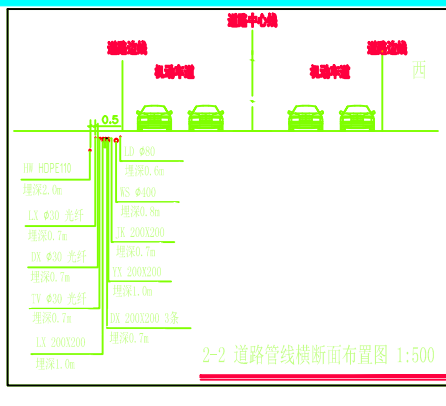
道路中心线

道路边线

机动车道

机动车道

道路边线

西

0.5

HW HDPE110

埋深2.0m

LX Φ80 光纤

埋深0.7m

DX Φ30 光纤

埋深0.7m

TV Φ30 光纤

埋深0.7m

LX 200X200

埋深1.0m

LD Φ80

埋深0.6m

RS Φ400

埋深0.8m

JK 200X200

埋深0.7m

XX 200X200

埋深1.5m

DX 200X200 3条

埋深0.7m

2-2 道路管线横断面布置图 1:500